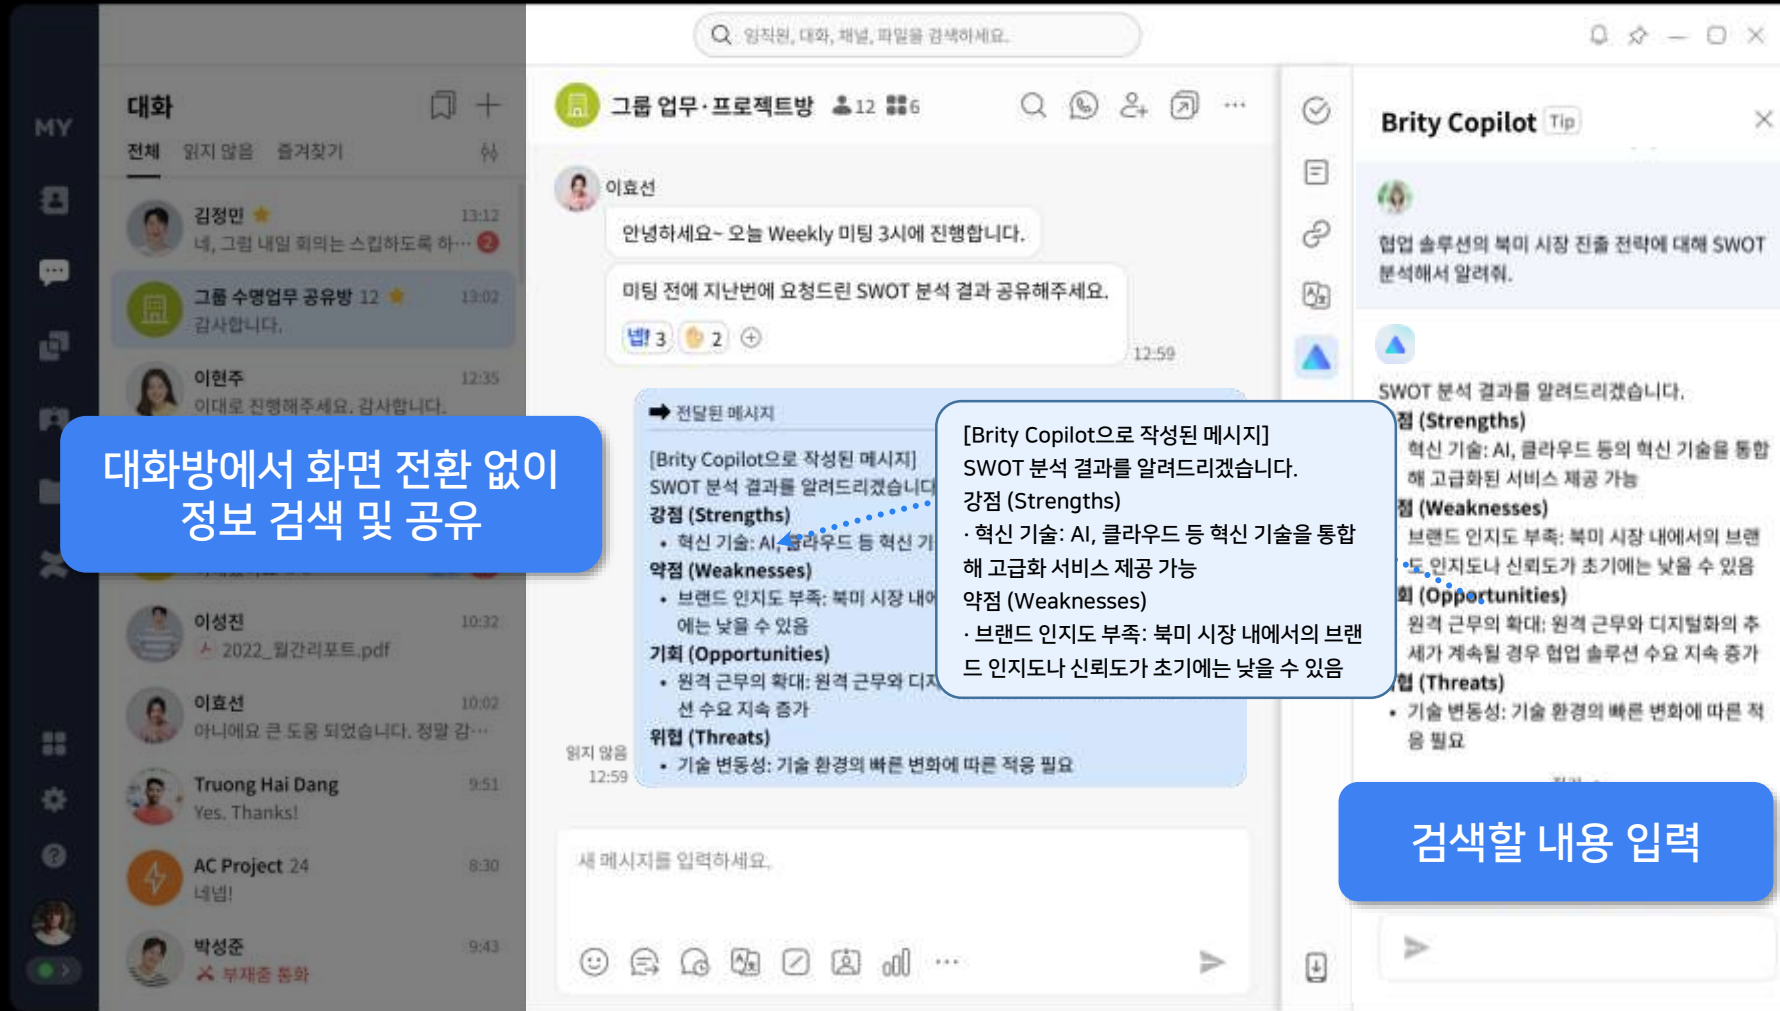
MY

대화
전체 읽지 않음 즐겨찾기

김정민 13:12
네, 그럼 내일 회의는 스킵하도록 하… 2

그룹 수명업무 공유방 12 13:02
감사합니다.

이현주 12:35
이대로 진행해주세요. 감사합니다.

대화방에서 화면 전환 없이
정보 검색 및 공유

이성진 10:32
2022_월간리포트.pdf

이효선 10:02
아니에요 큰 도움 되었습니다. 정말 감…

Truong Hai Dang 9:51
Yes. Thanks!

AC Project 24 8:30
네넴!

박성준 9:43
부재중 통화

임직원, 대화, 채널, 파일을 검색하세요.

그룹 업무·프로젝트방 12 6

이효선
안녕하세요~ 오늘 Weekly 미팅 3시에 진행합니다.
미팅 전에 지난번에 요청드린 SWOT 분석 결과 공유해주세요.
3 2
12:59

전달된 메시지
[Brity Copilot으로 작성된 메시지]
SWOT 분석 결과를 알려드리겠습니다
강점 (Strengths)
• 혁신 기술: AI, 클라우드 등 혁신 기
약점 (Weaknesses)
• 브랜드 인지도 부족: 북미 시장 내에
에는 낮을 수 있음
기회 (Opportunities)
• 원격 근무의 확대: 원격 근무와 디지
선 수요 지속 증가
위협 (Threats)
• 기술 변동성: 기술 환경의 빠른 변화에 따른 적응 필요
읽지 않음
12:59

[Brity Copilot으로 작성된 메시지]
SWOT 분석 결과를 알려드리겠습니다.
강점 (Strengths)
· 혁신 기술: AI, 클라우드 등 혁신 기술을 통합해 고급화 서비스 제공 가능
약점 (Weaknesses)
· 브랜드 인지도 부족: 북미 시장 내에서의 브랜드 인지도나 신뢰도가 초기에는 낮을 수 있음

새 메시지를 입력하세요.

Brity Copilot Tip
협업 솔루션의 북미 시장 진출 전략에 대해 SWOT 분석해서 알려줘.
SWOT 분석 결과를 알려드리겠습니다.
점 (Strengths)
혁신 기술: AI, 클라우드 등의 혁신 기술을 통합해 고급화된 서비스 제공 가능
점 (Weaknesses)
브랜드 인지도 부족: 북미 시장 내에서의 브랜드 인지도나 신뢰도가 초기에는 낮을 수 있음
회 (Opportunities)
원격 근무의 확대: 원격 근무와 디지털화의 추세가 계속될 경우 협업 솔루션 수요 지속 증가
협 (Threats)
• 기술 변동성: 기술 환경의 빠른 변화에 따른 적응 필요

검색할 내용 입력